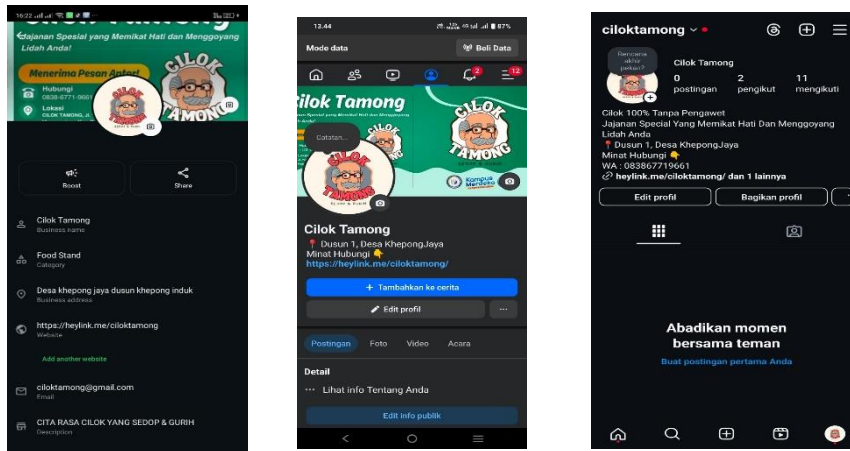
16:22

Cilok Tamong

Jajanan Spesial yang Memikat Hati dan Menggoyang Lidah Anda!

Menerima Pesan Antar!

Hubungi
0838-6771-9661

Lokasi
CILOK TAMONG, JL

CILOK TAMONG

Boost

Share

Cilok Tamong
Business name

Food Stand
Category

Desa khepong jaya dusun khepong induk
Business address

https://heylink.me/ciloktamong
Website

Add another website

ciloktamong@gmail.com
Email

CITA RASA CILOK YANG SEDOP & GURIH
Description

13.44

87%

Mode data

Beli Data

Cilok Tamong

Catatan...

CILOK TAMONG

Kampus Merdeka

Cilok Tamong

📍 Dusun 1, Desa KhepongJaya
Minat Hubungi 👇
https://heylink.me/ciloktamong/

+ Tambahkan ke cerita

Edit profil

...

Postingan

Foto

Video

Acara

Detail

··· Lihat info Tentang Anda

Edit info publik

ciloktamong

Rencana akhir pekan?

Cilok Tamong

0
postingan

2
pengikut

11
mengikuti

Cilok 100% Tanpa Pengawet
Jajanan Special Yang Memikat Hati Dan Menggoyang Lidah Anda
📍 Dusun 1, Desa KhepongJaya
Minat Hubungi 👇
WA : 083867719661
heylink.me/ciloktamong/ dan 1 lainnya

Edit profil

Bagikan profil

Abadikan momen bersama teman

Buat postingan pertama Anda